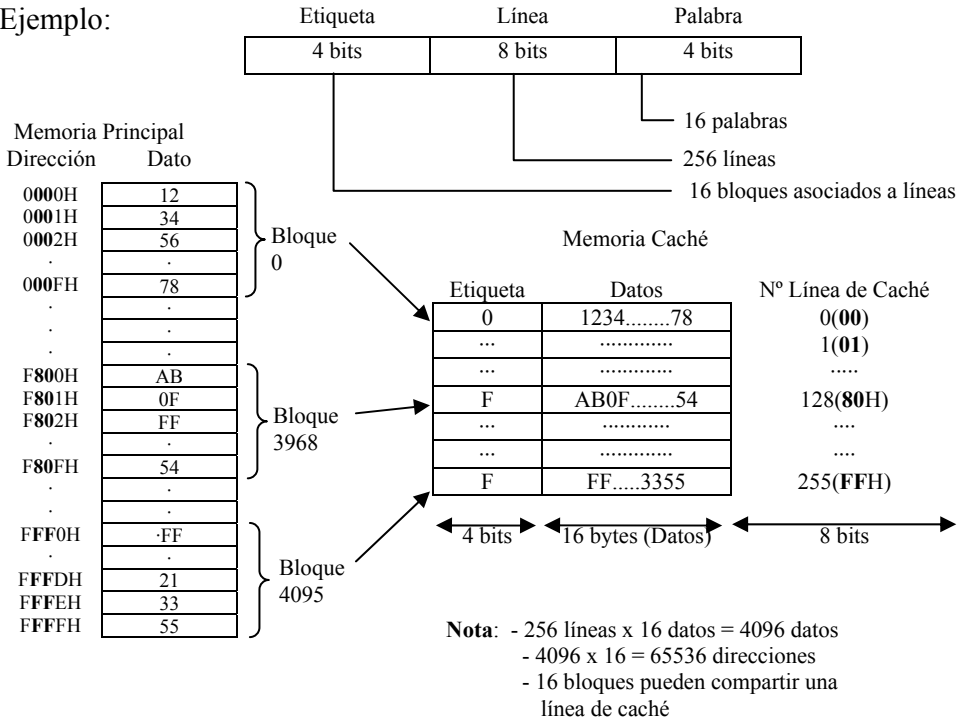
Ejemplo:

| Etiqueta | Línea | Palabra |
|---|---|---|
| 4 bits | 8 bits | 4 bits |

16 palabras
256 líneas
16 bloques asociados a líneas

Memoria Principal

| Dirección | Dato |
|---|---|
| 0000H | 12 |
| 0001H | 34 |
| 0002H | 56 |
| . | . |
| 000FH | 78 |
| . | . |
| . | . |
| . | . |
| F800H | AB |
| F801H | 0F |
| F802H | FF |
| . | . |
| F80FH | 54 |
| . | . |
| . | . |
| FFF0H | ·FF |
| . | . |
| FFFDH | 21 |
| FFFEH | 33 |
| FFFFH | 55 |

Bloque 0
Bloque 3968
Bloque 4095

Memoria Caché

| Etiqueta | Datos | Nº Línea de Caché |
|---|---|---|
| 0 | 1234........78 | 0(00) |
| ... | ............. | 1(01) |
| ... | ............. | ..... |
| F | AB0F........54 | 128(80H) |
| ... | ............. | .... |
| ... | ............. | .... |
| F | FF.....3355 | 255(FFH) |

4 bits
16 bytes (Datos)
8 bits

Nota: - 256 líneas x 16 datos = 4096 datos
- 4096 x 16 = 65536 direcciones
- 16 bloques pueden compartir una línea de caché